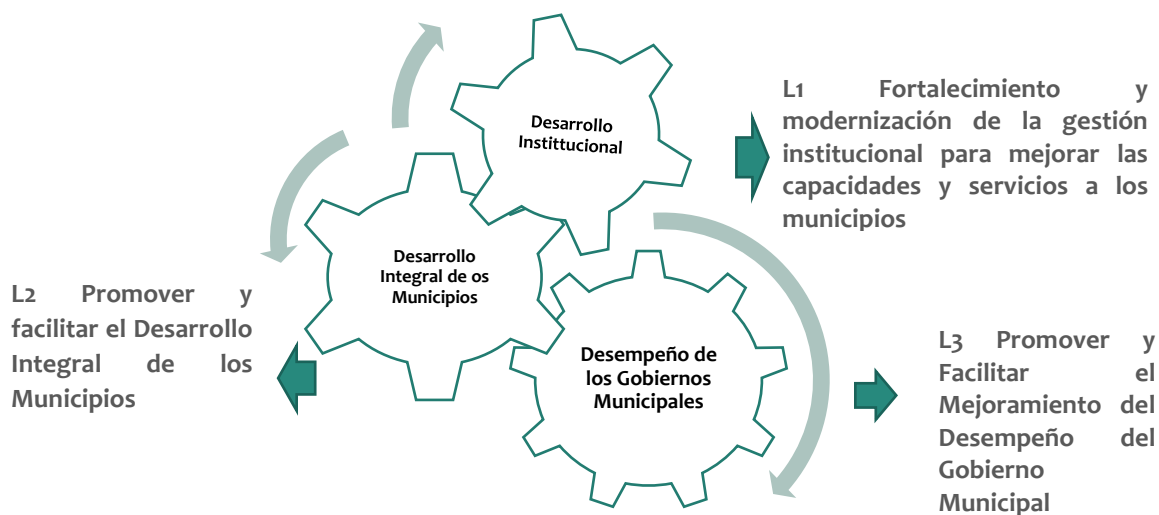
Desarrollo Instittucional

L1 Fortalecimiento y modernización de la gestión institucional para mejorar las capacidades y servicios a los municipios

Desarrollo Integral de os Municipios

L2 Promover y facilitar el Desarrollo Integral de los Municipios

Desempeño de los Gobiernos Municipales

L3 Promover y Facilitar el Mejoramiento del Desempeño del Gobierno Municipal